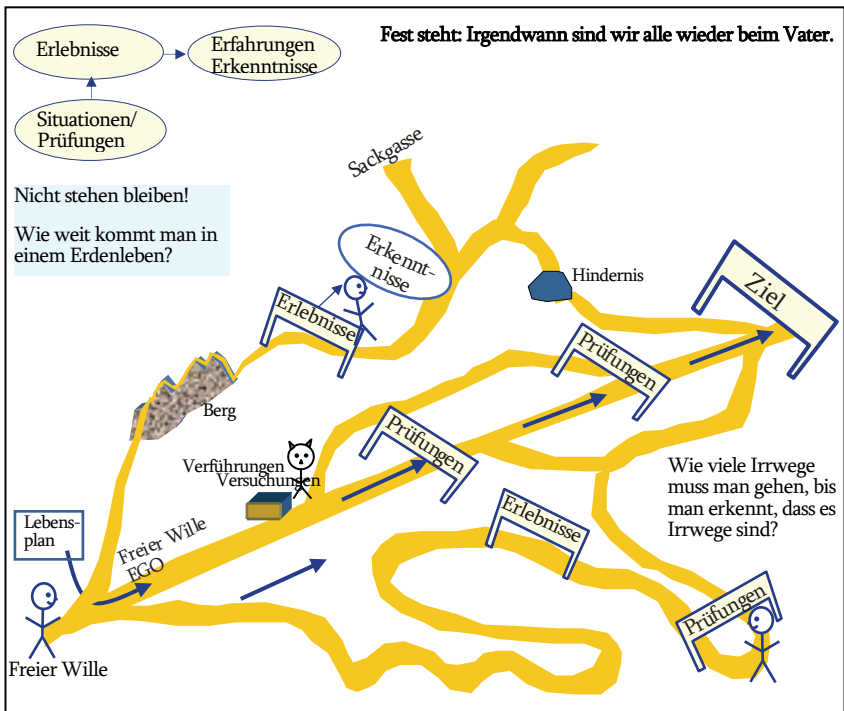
Erlebnisse

Erfahrungen Erkenntnisse

Situationen/ Prüfungen

Fest steht: Irgendwann sind wir alle wieder beim Vater.

Nicht stehen bleiben!

Wie weit kommt man in einem Erdenleben?

Sackgasse

Erkenntnisse

Hindernis

Ziel

Erlebnisse

Prüfungen

Berg

Prüfungen

Verführungen Versuchungen

Wie viele Irrwege muss man gehen, bis man erkennt, dass es Irrwege sind?

Lebensplan

Freier Wille EGO

Erlebnisse

Prüfungen

Freier Wille